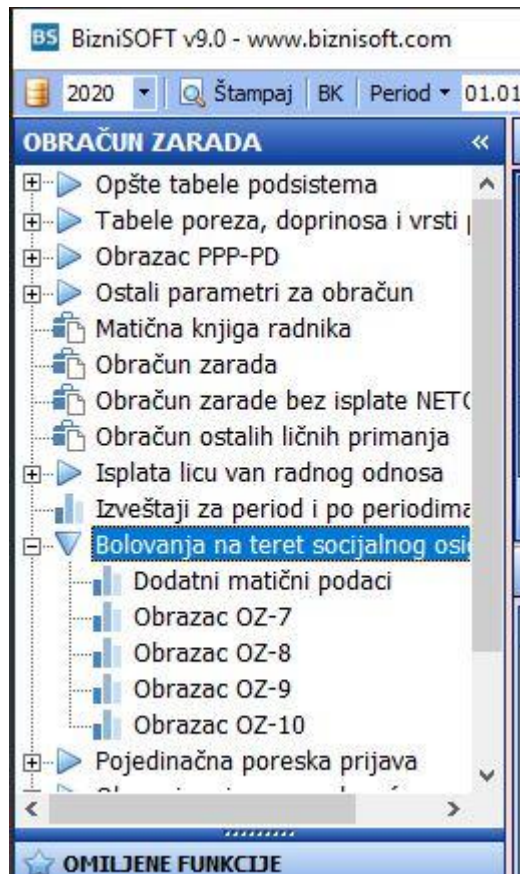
BS BizniSOFT v9.0 - www.biznisoft.com

2020 | Štampaj | BK | Period 01.01

OBRAČUN ZARADA «

Opšte tabele podsistema
Tabele poreza, doprinosa i vrsti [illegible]
Obrazac PPP-PD
Ostali parametri za obračun
Matična knjiga radnika
Obračun zarada
Obračun zarade bez isplate NET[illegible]
Obračun ostalih ličnih primanja
Isplata licu van radnog odnosa
Izveštaji za period i po periodima
Bolovanja na teret socijalnog osi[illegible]
Dodatni matični podaci
Obrazac OZ-7
Obrazac OZ-8
Obrazac OZ-9
Obrazac OZ-10
Pojedinačna poreska prijava
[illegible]

OMILJENE FUNKCIJE